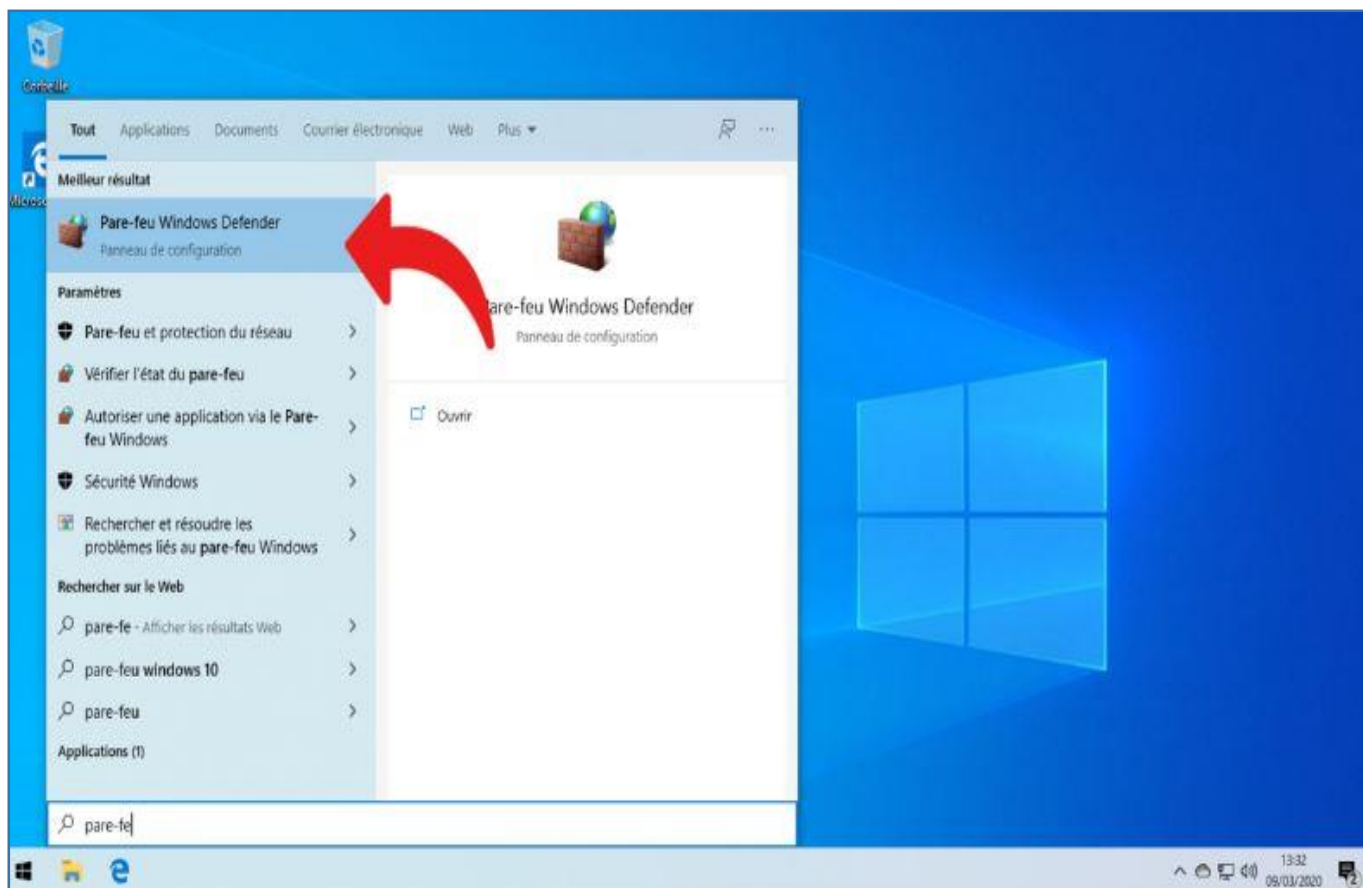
Corbeille

Micros

Tout Applications Documents Courrier électronique Web Plus ▾

Meilleur résultat

Pare-feu Windows Defender
Panneau de configuration

Paramètres

Pare-feu et protection du réseau

Vérifier l'état du pare-feu

Autoriser une application via le Pare-feu Windows

Sécurité Windows

Rechercher et résoudre les problèmes liés au pare-feu Windows

Rechercher sur le Web

pare-fe - Afficher les résultats Web

pare-feu windows 10

pare-feu

Applications (1)

are-feu Windows Defender
Panneau de configuration

Ouvrir

pare-fe

13:32
09/03/2020